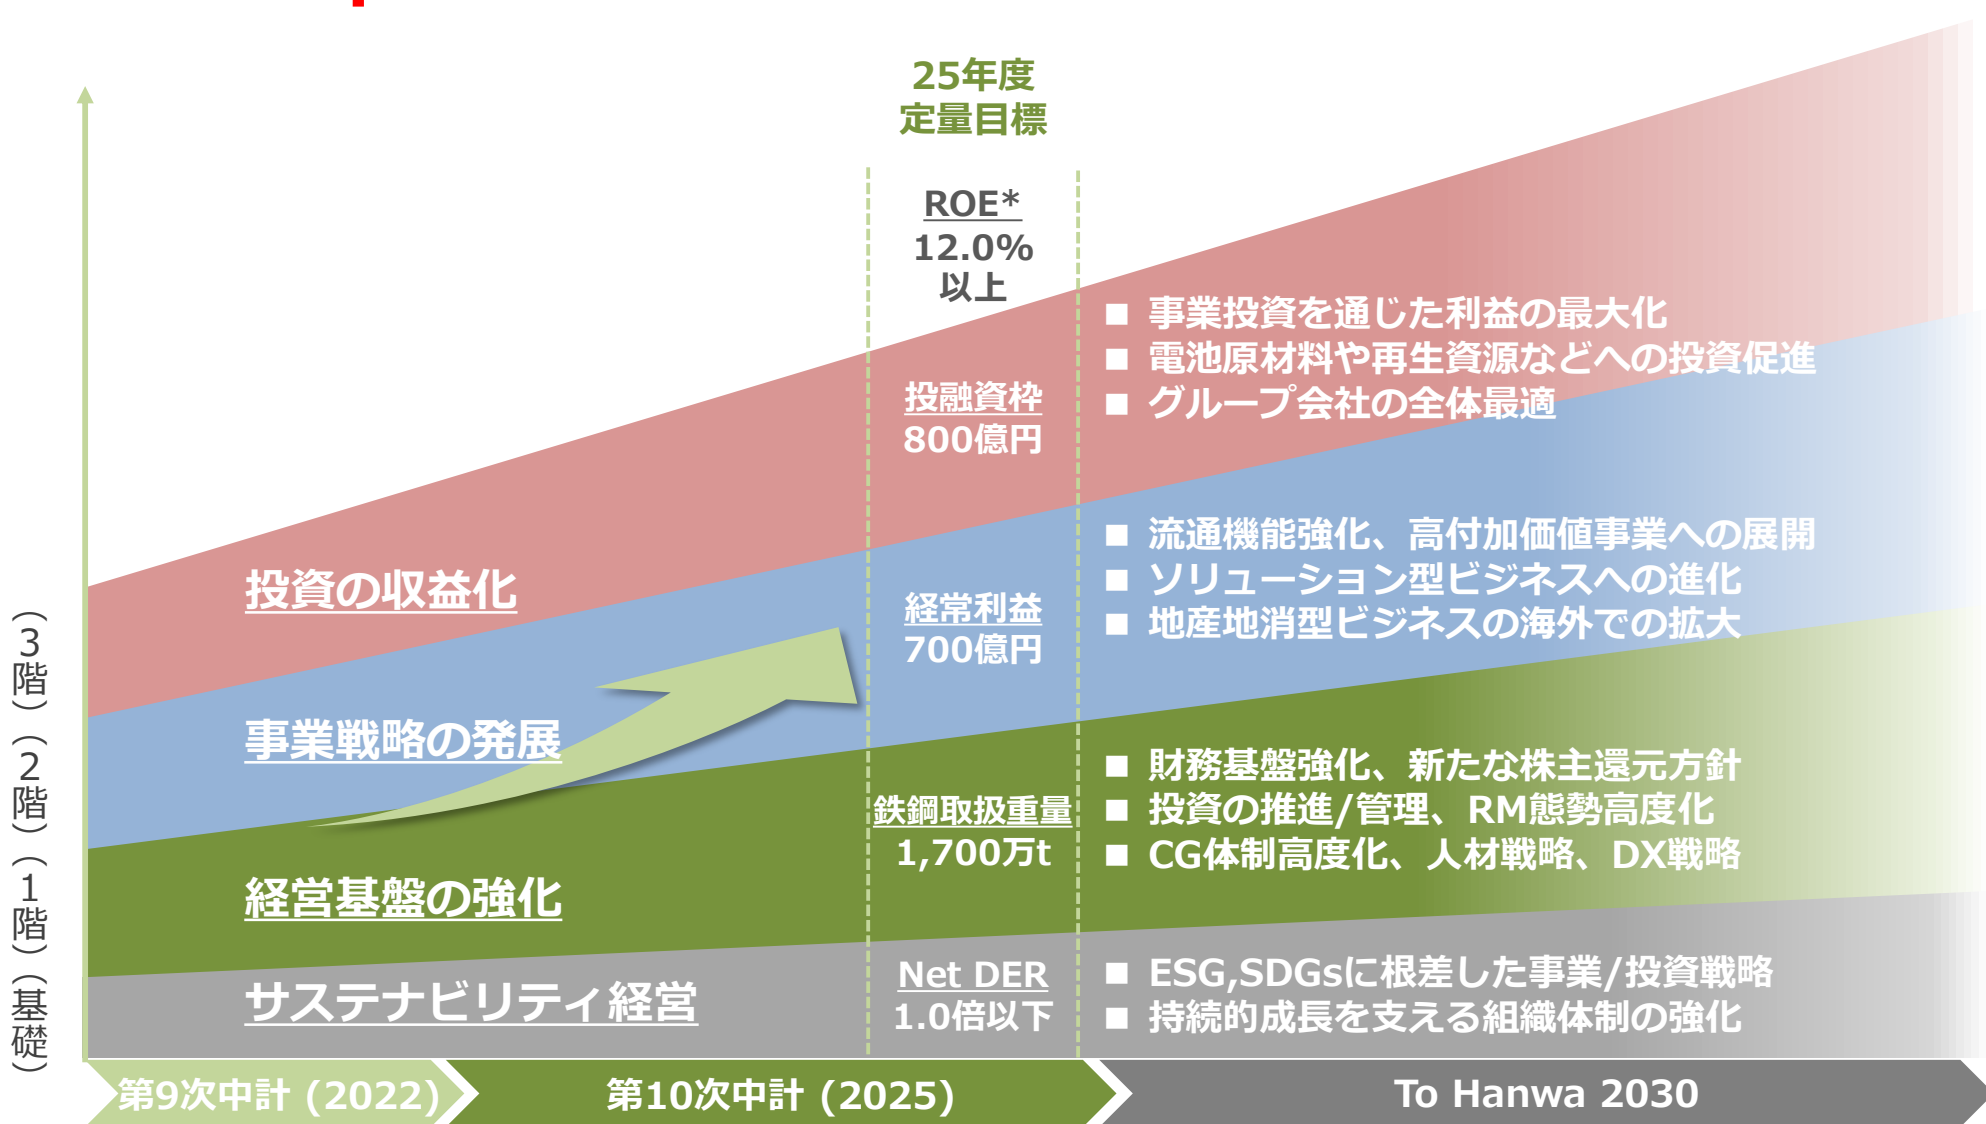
25年度
定量目標

ROE*
12.0%
以上

投融資枠
800億円

経常利益
700億円

鉄鋼取扱重量
1,700万t

Net DER
1.0倍以下

■ 事業投資を通じた利益の最大化
■ 電池原材料や再生資源などへの投資促進
■ グループ会社の全体最適

■ 流通機能強化、高付加価値事業への展開
■ ソリューション型ビジネスへの進化
■ 地産地消型ビジネスの海外での拡大

■ 財務基盤強化、新たな株主還元方針
■ 投資の推進/管理、RM態勢高度化
■ CG体制高度化、人材戦略、DX戦略

■ ESG,SDGsに根差した事業/投資戦略
■ 持続的成長を支える組織体制の強化

投資の収益化

事業戦略の発展

経営基盤の強化

サステナビリティ経営

（3階）（2階）（1階）（基礎）

第9次中計（2022）
第10次中計（2025）
To Hanwa 2030